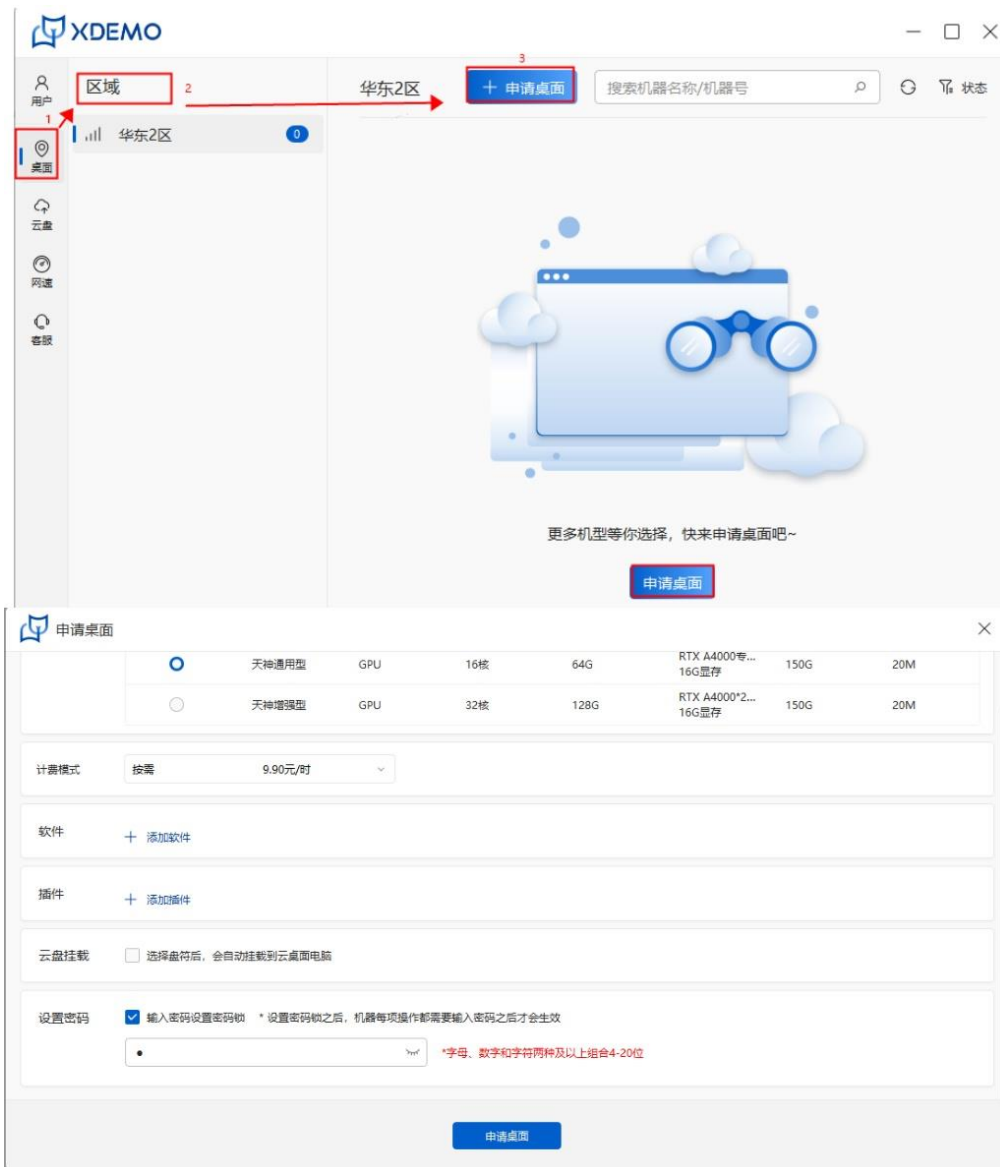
XDEMO

用户
1
桌面
云盘
网速
客服

区域 2

华东2区 0

华东2区

3
+ 申请桌面

搜索机器名称/机器号

状态

更多机型等你选择，快来申请桌面吧~

申请桌面

申请桌面

| | 天神通用型 | GPU | 16核 | 64G | RTX A4000专... 16G显存 | 150G | 20M |
|---|---|---|---|---|---|---|---|
| | 天神增强型 | GPU | 32核 | 128G | RTX A4000*2... 16G显存 | 150G | 20M |

计费模式 按需 9.90元/时

软件 + 添加软件

插件 + 添加插件

云盘挂载 选择盘符后，会自动挂载到云桌面电脑

设置密码 输入密码设置密码锁 * 设置密码锁之后，机器每项操作都需要输入密码之后才会生效

•

*字母、数字和字符两种及以上组合4-20位

申请桌面